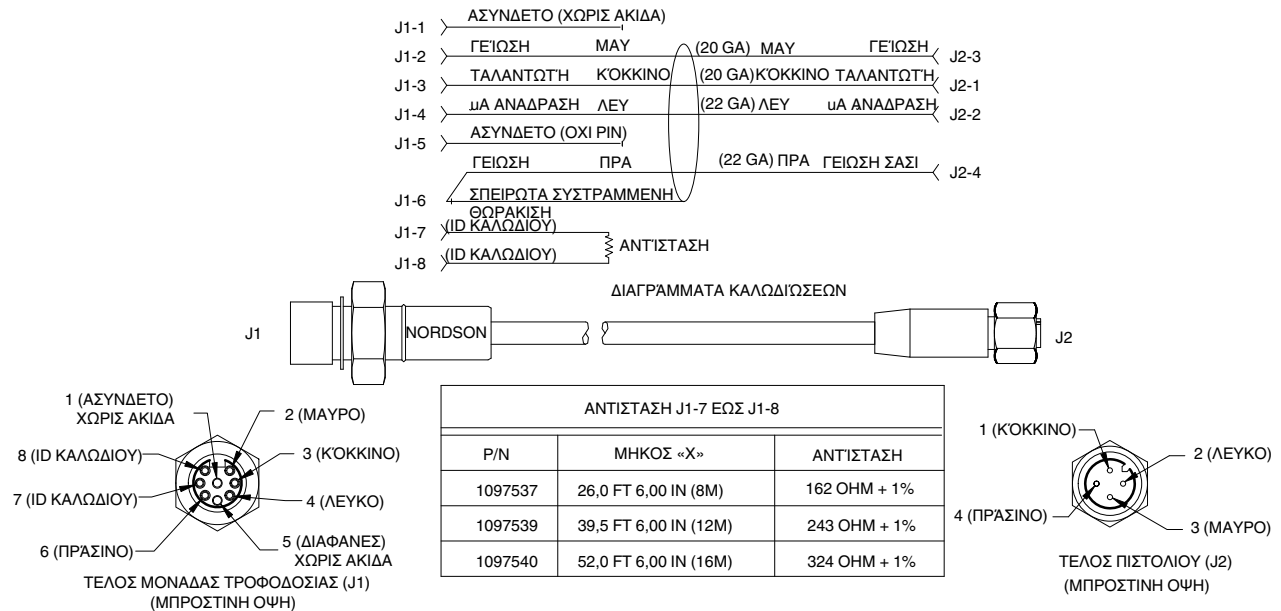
J1-1 ΑΣΥΝΔΕΤΟ (ΧΩΡΙΣ ΑΚΙΔΑ)

J1-2 ΓΕΊΩΣΗ ΜΑΥ (20 GA) ΜΑΥ ΓΕΊΩΣΗ J2-3

J1-3 ΤΑΛΑΝΤΩΤΉ ΚΌΚΚΙΝΟ (20 GA)ΚΌΚΚΙΝΟ ΤΑΛΑΝΤΩΤΉ J2-1

J1-4 μΑ ΑΝΑΔΡΑΣΗ ΛΕΥ (22 GA) ΛΕΥ uΑ ΑΝΑΔΡΑΣΗ J2-2

J1-5 ΑΣΥΝΔΕΤΟ (ΟΧΙ PIN)

ΓΕΙΩΣΗ ΠΡΑ (22 GA) ΠΡΑ ΓΕΙΩΣΗ ΣΑΣΙ J2-4

J1-6 ΣΠΕΙΡΩΤΑ ΣΥΣΤΡΑΜΜΕΝΗ ΘΩΡΑΚΙΣΗ

J1-7 (ID ΚΑΛΩΔΙΟΥ)

ΑΝΤΊΣΤΑΣΗ

J1-8 (ID ΚΑΛΩΔΙΟΥ)

ΔΙΑΓΡΆΜΜΑΤΑ ΚΑΛΩΔΙΏΣΕΩΝ

J1 NORDSON J2

1 (ΑΣΥΝΔΕΤΟ) ΧΩΡΙΣ ΑΚΙΔΑ

2 (ΜΑΥΡΟ)

8 (ID ΚΑΛΩΔΙΟΥ)

3 (ΚΌΚΚΙΝΟ)

7 (ID ΚΑΛΩΔΙΟΥ)

4 (ΛΕΥΚΟ)

6 (ΠΡΆΣΙΝΟ)

5 (ΔΙΑΦΑΝΕΣ) ΧΩΡΙΣ ΑΚΙΔΑ

ΤΕΛΟΣ ΜΟΝΑΔΑΣ ΤΡΟΦΟΔΟΣΙΑΣ (J1) (ΜΠΡΟΣΤΙΝΗ ΟΨΗ)

ΑΝΤΙΣΤΑΣΗ J1-7 ΕΩΣ J1-8

| P/N | ΜΗΚΟΣ «Χ» | ΑΝΤΊΣΤΑΣΗ |
|---|---|---|
| 1097537 | 26,0 FT 6,00 IN (8M) | 162 OHM + 1% |
| 1097539 | 39,5 FT 6,00 IN (12M) | 243 OHM + 1% |
| 1097540 | 52,0 FT 6,00 IN (16M) | 324 OHM + 1% |

1 (ΚΌΚΚΙΝΟ)

2 (ΛΕΥΚΟ)

4 (ΠΡΆΣΙΝΟ)

3 (ΜΑΥΡΟ)

ΤΕΛΟΣ ΠΙΣΤΟΛΙΟΥ (J2) (ΜΠΡΟΣΤΙΝΗ ΟΨΗ)